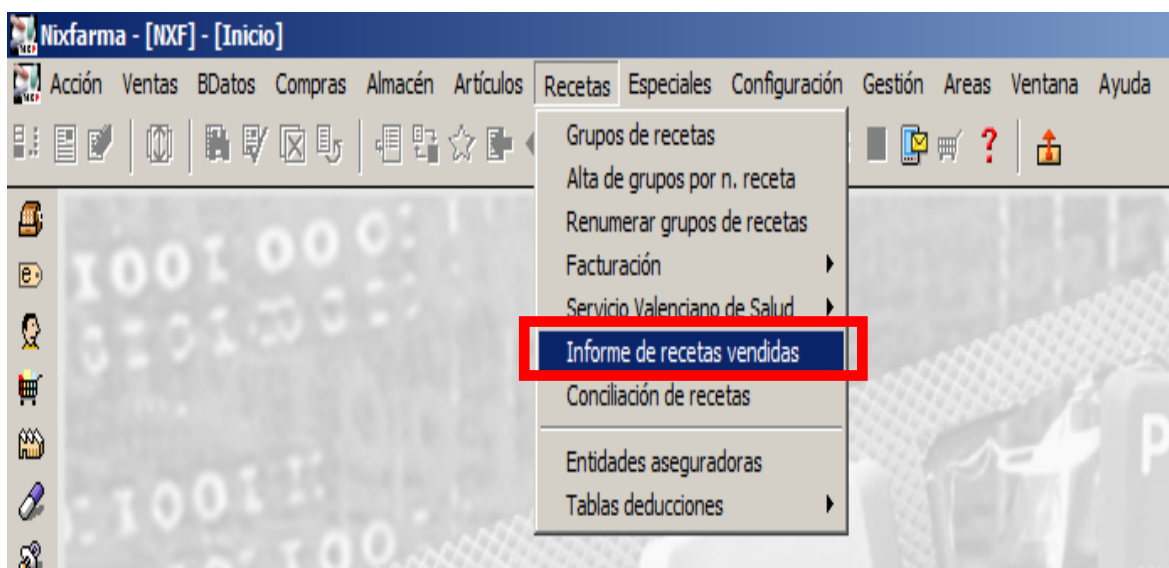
Nixfarma - [NXF] - [Inicio]

Acción Ventas BDatos Compras Almacén Artículos Recetas Especiales Configuración Gestión Areas Ventana Ayuda

Grupos de recetas
Alta de grupos por n. receta
Renumerar grupos de recetas
Facturación
Servicio Valenciano de Salud
Informe de recetas vendidas
Conciliación de recetas
Entidades aseguradoras
Tablas deducciones